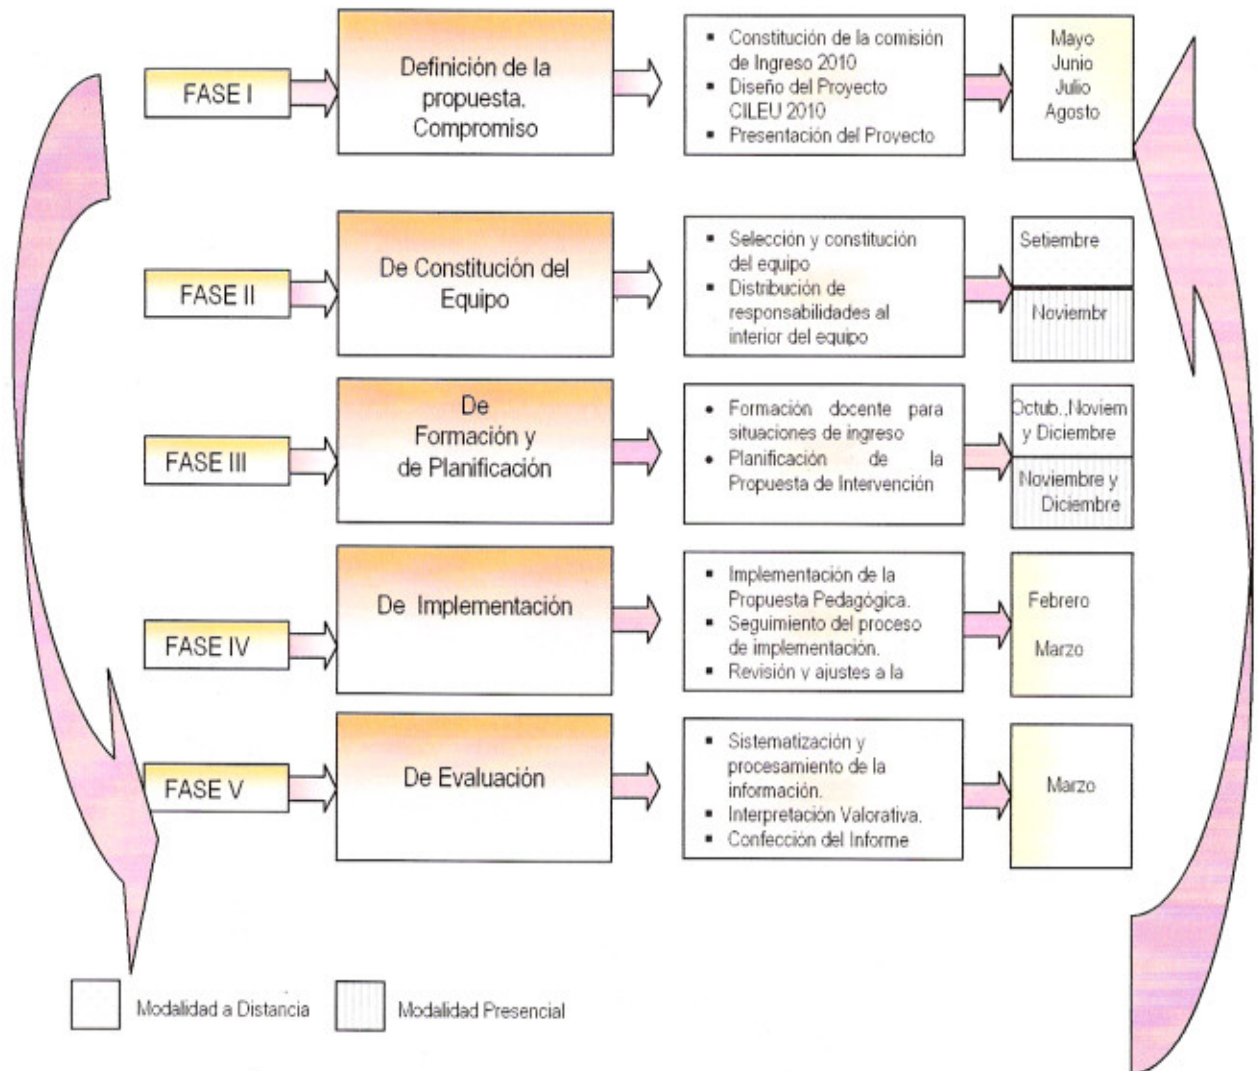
FASE I

Definición de la propuesta. Compromiso

- Constitución de la comisión de Ingreso 2010
- Diseño del Proyecto CILEU 2010
- Presentación del Proyecto

Mayo
Junio
Julio
Agosto

FASE II

De Constitución del Equipo

- Selección y constitución del equipo
- Distribución de responsabilidades al interior del equipo

Setiembre

Noviembr

FASE III

De Formación y de Planificación

- Formación docente para situaciones de ingreso
- Planificación de la Propuesta de Intervención

Octub..Noviem y Diciembre

Noviembre y Diciembre

FASE IV

De Implementación

- Implementación de la Propuesta Pedagógica.
- Seguimiento del proceso de implementación.
- Revisión y ajustes a la

Febrero

Marzo

FASE V

De Evaluación

- Sistematización y procesamiento de la información.
- Interpretación Valorativa.
- Confección del Informe

Marzo

Modalidad a Distancia

Modalidad Presencial